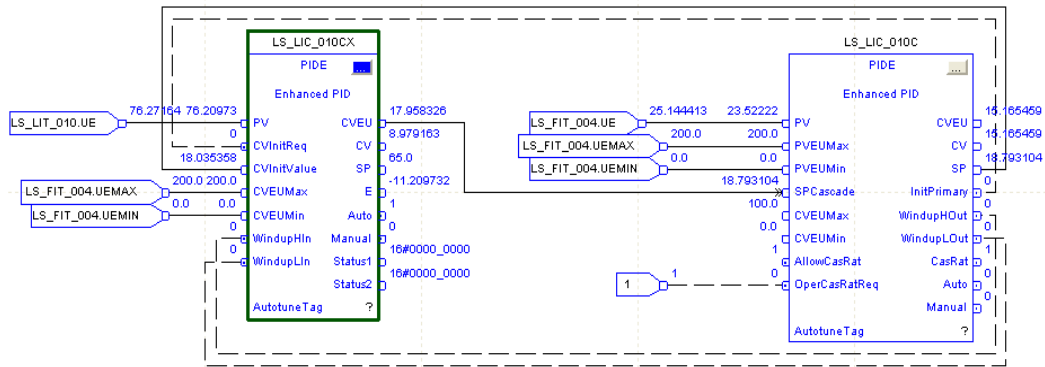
LS_LIC_010CX
PIDE
...
Enhanced PID
LS_LIT_010.UE
76.27164 76.20973
PV
0
CVInitReq
18.035358
CVInitValue
LS_FIT_004.UEMAX
200.0 200.0
CVEUMax
LS_FIT_004.UEMIN
0.0 0.0
CVEUMin
0
WindupHIn
0
WindupLIn
AutotuneTag
?
CVEU
17.958326
CV
8.979163
SP
65.0
E
-11.209732
Auto
1
Manual
0
Status1
16#0000_0000
Status2
16#0000_0000

LS_LIC_010C
PIDE
...
Enhanced PID
LS_FIT_004.UE
25.144413 23.52222
PV
LS_FIT_004.UEMAX
200.0 200.0
PVEUMax
LS_FIT_004.UEMIN
0.0 0.0
PVEUMin
18.793104
SPCascade
100.0
CVEUMax
0.0
CVEUMin
1
AllowCasRat
1
1
0
OperCasRatReq
AutotuneTag
?
CVEU
15.165459
CV
15.165459
SP
18.793104
InitPrimary
0
WindupHOut
0
WindupLOut
0
CasRat
1
Auto
0
Manual
0